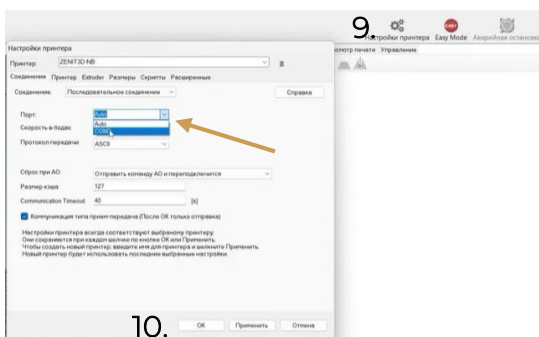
9.

Настройки принтера

Easy Mode

Аварийная остановка

Настройки принтера

Принтер: ZENIT3D-NB

Соединение Принтер Extruder Размеры Скрипты Расширенные

Соединение: Последовательное соединение

Справка

Порт: Auto

Auto

COM3

Скорость в подаче

Протокол передачи: ASCII

Сброс при АО: Отправить команду АО и переподключится

Размер кэша: 127

Communication Timeout: 40 [s]

Коммуникация типа прием-передача (После ОК только отправка)

Настройки принтера всегда соответствуют выбранному принтеру. Они сохраняются при каждом щелчке по кнопке ОК или Применить. Чтобы создать новый принтер, введите имя для принтера и щелкните Применить. Новый принтер будет использовать последние выбранные настройки.

10.

ОК Применить Отмена

смотр печати Управление